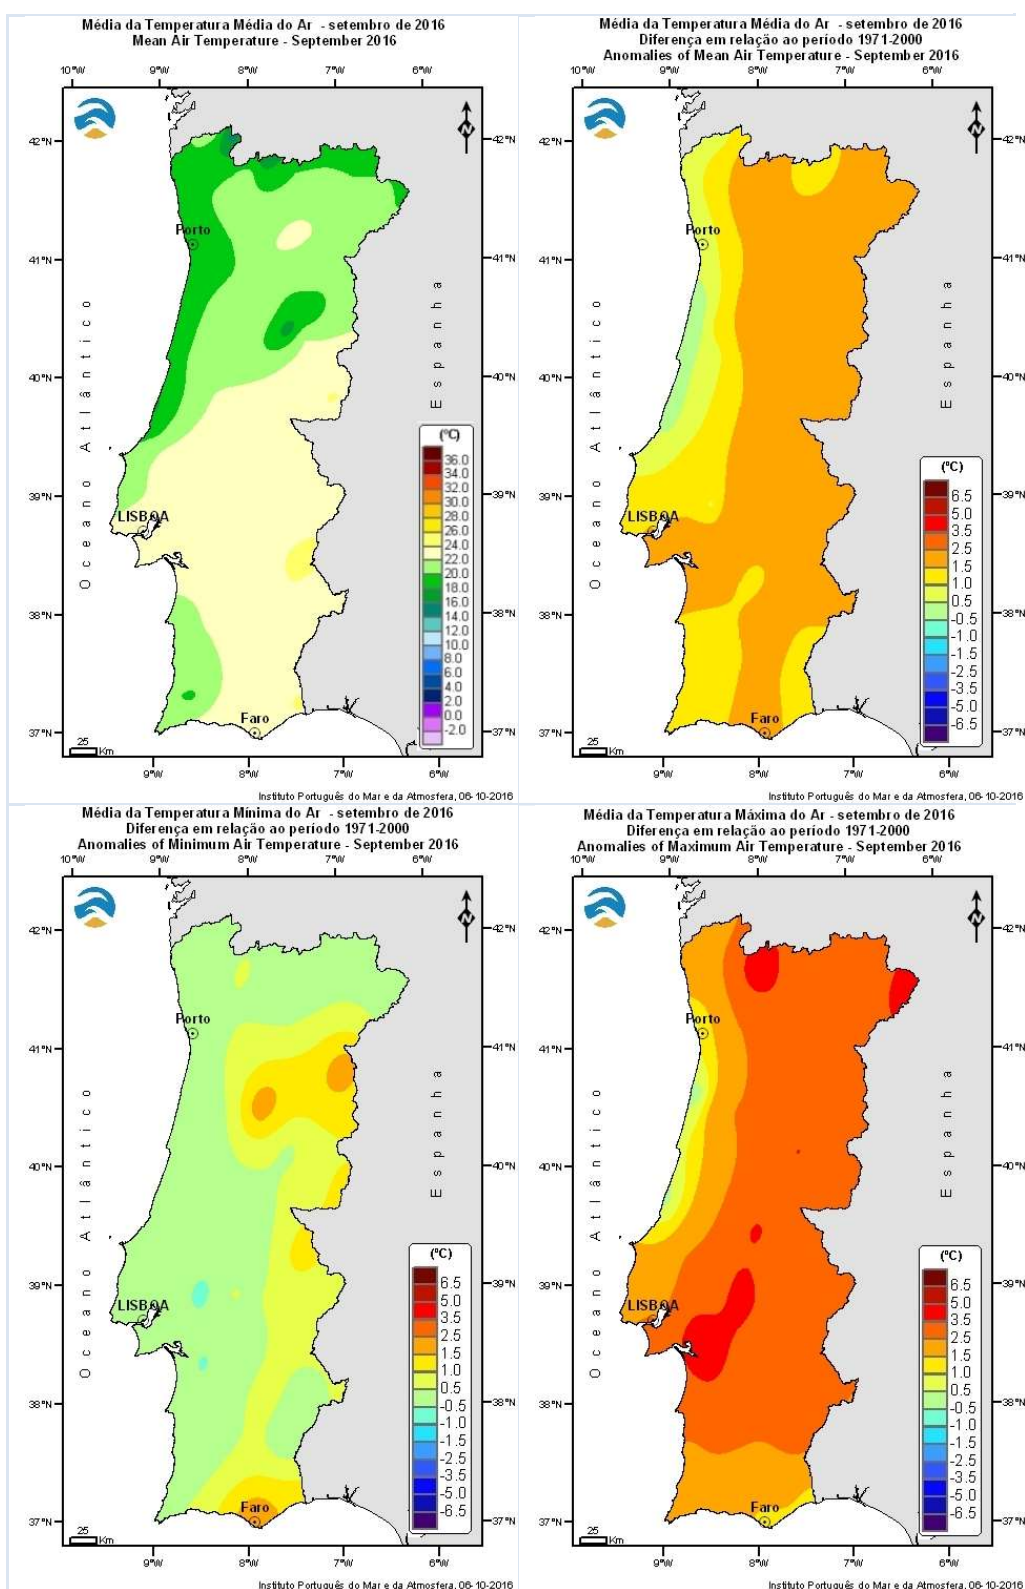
Média da Temperatura Média do Ar - setembro de 2016
Mean Air Temperature - September 2016

10°W 9°W 8°W 7°W 6°W

42°N 41°N 40°N 39°N 38°N 37°N

Porto
LISBOA
Faro

Oceano Atlântico
Espanha

(°C)
36.0
34.0
32.0
30.0
28.0
26.0
24.0
22.0
20.0
18.0
16.0
14.0
12.0
10.0
8.0
6.0
4.0
2.0
0.0
-2.0

25 Km

Instituto Português do Mar e da Atmosfera, 06-10-2016

Média da Temperatura Média do Ar - setembro de 2016
Diferença em relação ao período 1971-2000
Anomalies of Mean Air Temperature - September 2016

10°W 9°W 8°W 7°W 6°W

42°N 41°N 40°N 39°N 38°N 37°N

Porto
LISBOA
Faro

Oceano Atlântico
Espanha

(°C)
6.5
5.0
3.5
2.5
1.5
1.0
0.5
-0.5
-1.0
-1.5
-2.5
-3.5
-5.0
-6.5

25 Km

Instituto Português do Mar e da Atmosfera, 06-10-2016

Média da Temperatura Mínima do Ar - setembro de 2016
Diferença em relação ao período 1971-2000
Anomalies of Minimum Air Temperature - September 2016

10°W 9°W 8°W 7°W 6°W

42°N 41°N 40°N 39°N 38°N 37°N

Porto
LISBOA
Faro

Oceano Atlântico
Espanha

(°C)
6.5
5.0
3.5
2.5
1.5
1.0
0.5
-0.5
-1.0
-1.5
-2.5
-3.5
-5.0
-6.5

25 Km

Instituto Português do Mar e da Atmosfera, 06-10-2016

Média da Temperatura Máxima do Ar - setembro de 2016
Diferença em relação ao período 1971-2000
Anomalies of Maximum Air Temperature - September 2016

10°W 9°W 8°W 7°W 6°W

42°N 41°N 40°N 39°N 38°N 37°N

Porto
LISBOA
Faro

Oceano Atlântico
Espanha

(°C)
6.5
5.0
3.5
2.5
1.5
1.0
0.5
-0.5
-1.0
-1.5
-2.5
-3.5
-5.0
-6.5

25 Km

Instituto Português do Mar e da Atmosfera, 06-10-2016